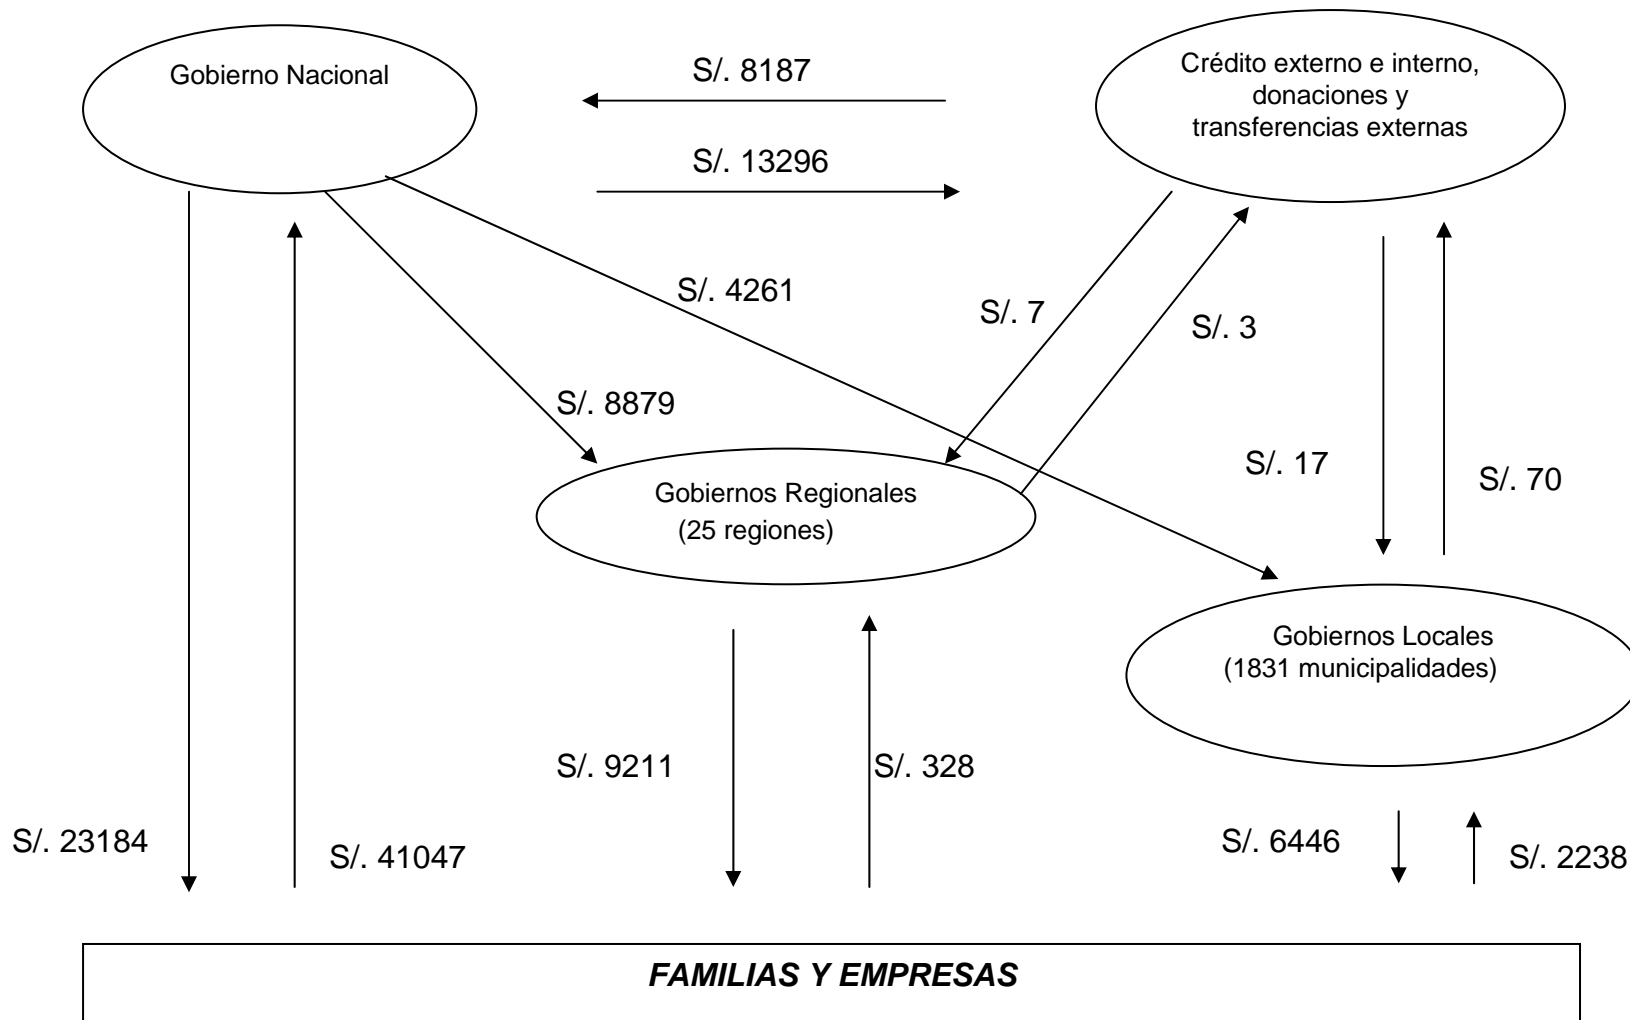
Gobierno Nacional

S/. 8187

S/. 13296

Crédito externo e interno, donaciones y transferencias externas

S/. 4261

S/. 7

S/. 3

S/. 8879

S/. 17

S/. 70

Gobiernos Regionales (25 regiones)

Gobiernos Locales (1831 municipalidades)

S/. 9211

S/. 328

S/. 23184

S/. 41047

S/. 6446

S/. 2238

FAMILIAS Y EMPRESAS